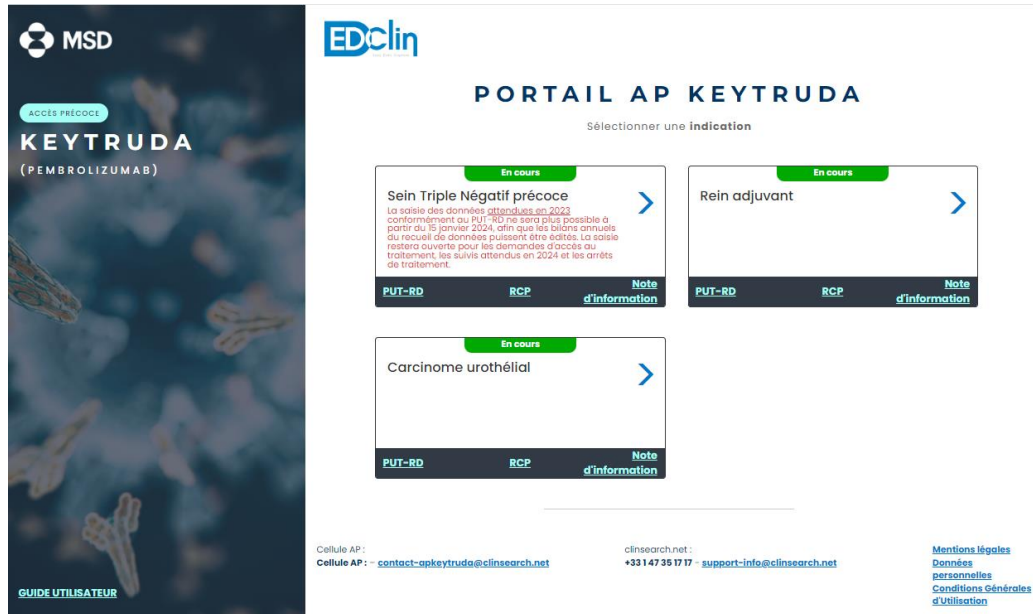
MSD

ACCÈS PRÉCOCE

KEYTRUDA

(PEMBROLIZUMAB)

GUIDE UTILISATEUR

EDClin

PORTAIL AP KEYTRUDA

Sélectionner une **indication**

En cours

Sein Triple Négatif précoce

La saisie des données attendues en 2023 conformément au PUT-RD ne sera plus possible à partir du 15 janvier 2024, afin que les bilans annuels du recueil de données puissent être édités. La saisie restera ouverte pour les demandes d'accès au traitement, les suivis attendus en 2024 et les arrêts de traitement.

PUT-RD RCP Note d'information

En cours

Rein adjuvant

PUT-RD RCP Note d'information

En cours

Carcinome urothélial

PUT-RD RCP Note d'information

Cellule AP :
Cellule AP : - contact-apkeytruda@clinsearch.net

clinsearch.net :
+33 1 47 35 17 17 - support-info@clinsearch.net

Mentions légales
Données personnelles
Conditions Générales d'Utilisation